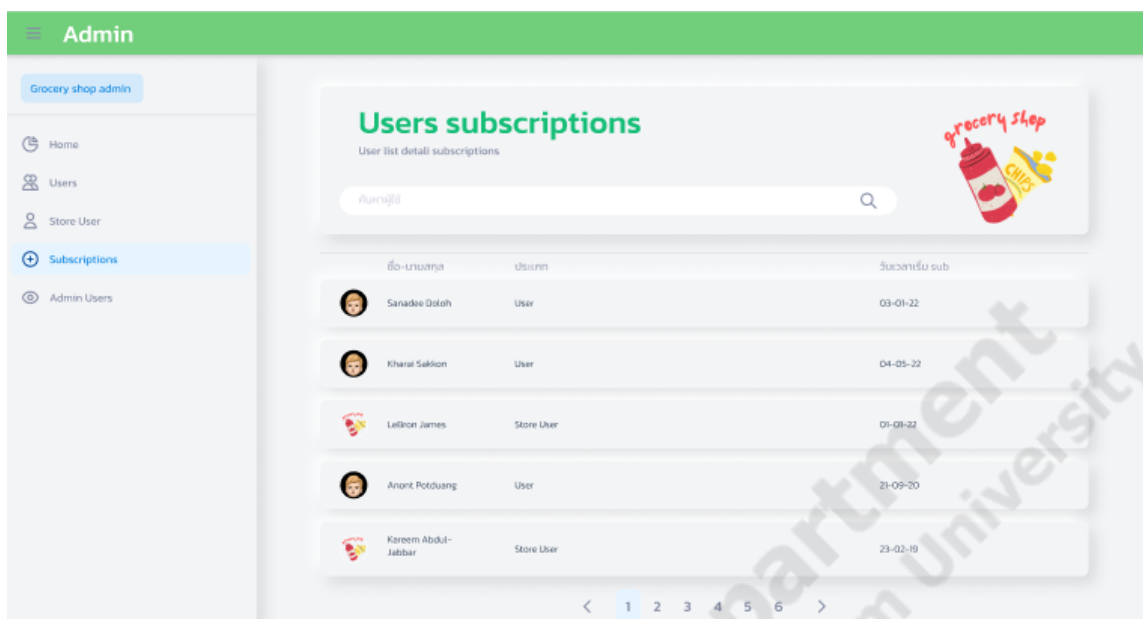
Admin

Grocery shop admin

Home

Users

Store User

Subscriptions

Admin Users

Users subscriptions

User list detali subscriptions

ค้นหาผู้ใช้

grocery shop

CHIPS

| ชื่อ-นามสกุล | ประเภท | วันเวลาเริ่ม sub |
|---|---|---|
| Sanadee Doloh | User | 03-01-22 |
| Kharai Sakkon | User | 04-05-22 |
| LeBron James | Store User | 01-01-22 |
| Anont Potduang | User | 21-09-20 |
| Kareem Abdul-Jabbar | Store User | 23-02-19 |

< 1 2 3 4 5 6 >

partment
University